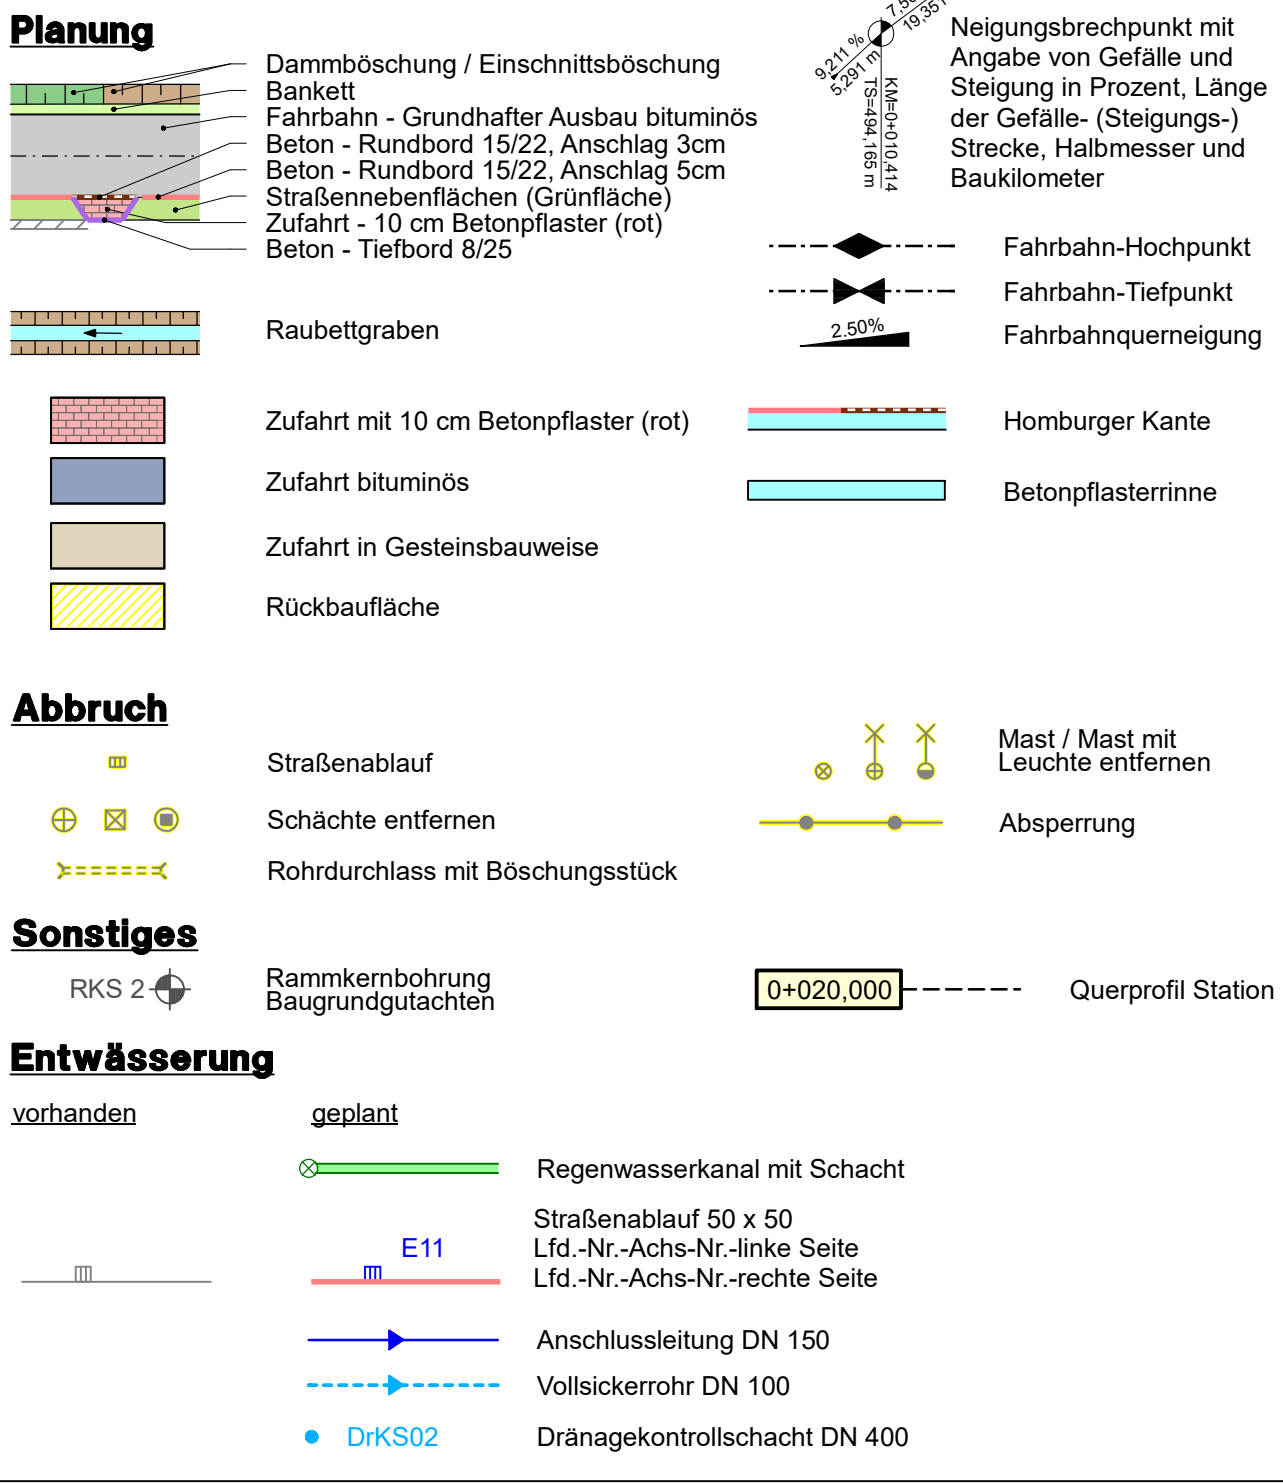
Planung

Dammböschung / Einschnittsböschung
Bankett
Fahrbahn - Grundhafter Ausbau bituminös
Beton - Rundbord 15/22, Anschlag 3cm
Beton - Rundbord 15/22, Anschlag 5cm
Straßennebenflächen (Grünfläche)
Zufahrt - 10 cm Betonpflaster (rot)
Beton - Tiefbord 8/25

9,211 %
5,291 m
7,5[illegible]
19,35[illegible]
TS=494,165 m
KM=0+010,414

Neigungsbrechpunkt mit Angabe von Gefälle und Steigung in Prozent, Länge der Gefälle- (Steigungs-) Strecke, Halbmesser und Baukilometer

Fahrbahn-Hochpunkt

Fahrbahn-Tiefpunkt

Raubettgraben

2.50%

Fahrbahnquerneigung

Zufahrt mit 10 cm Betonpflaster (rot)

Homburger Kante

Zufahrt bituminös

Betonpflasterrinne

Zufahrt in Gesteinsbauweise

Rückbaufläche

Abbruch

Straßenablauf

Mast / Mast mit Leuchte entfernen

Schächte entfernen

Absperrung

Rohrdurchlass mit Böschungsstück

Sonstiges

RKS 2

Rammkernbohrung Baugrundgutachten

0+020,000

Querprofil Station

Entwässerung

vorhanden

geplant

Regenwasserkanal mit Schacht

E11

Straßenablauf 50 x 50
Lfd.-Nr.-Achs-Nr.-linke Seite
Lfd.-Nr.-Achs-Nr.-rechte Seite

Anschlussleitung DN 150

Vollsickerrohr DN 100

DrKS02

Dränagekontrollschacht DN 400